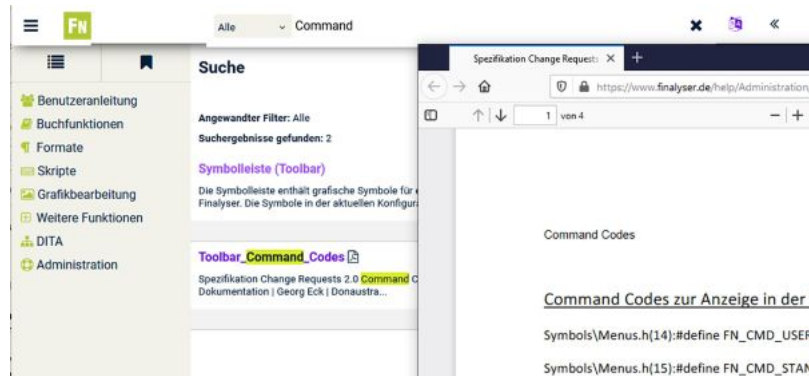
FN

Alle Command

Suche

Benutzeranleitung
Buchfunktionen
Formate
Skripte
Grafikbearbeitung
Weitere Funktionen
DITA
Administration

Angewandter Filter: Alle
Suchergebnisse gefunden: 2

Symbolleiste (Toolbar)
Die Symbolleiste enthält grafische Symbole für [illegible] Finalyser. Die Symbole in der aktuellen Konfigura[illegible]

Toolbar_Command_Codes
Spezifikation Change Requests 2.0 Command C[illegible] Dokumentation | Georg Eck | Donaustra...

Spezifikation Change Requests
https://www.finalyser.de/help/Administration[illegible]
1 von 4

Command Codes

Command Codes zur Anzeige in der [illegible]

Symbols\Menus.h(14):#define FN_CMD_USE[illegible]

Symbols\Menus.h(15):#define FN_CMD_STAN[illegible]